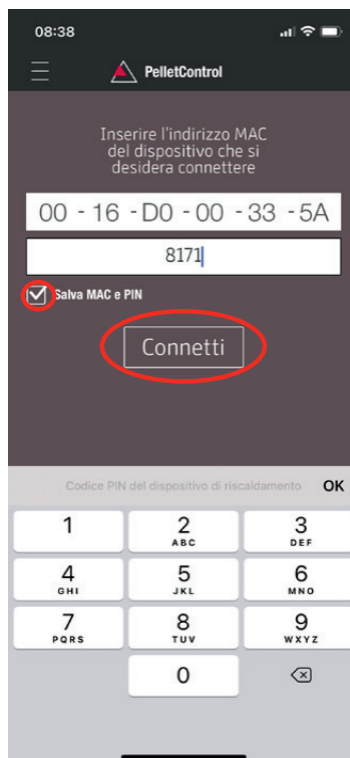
08:38

PelletControl

Inserire l'indirizzo MAC del dispositivo che si desidera connettere

00 - 16 - D0 - 00 - 33 - 5A

8171

Salva MAC e PIN

Connetti

Codice PIN del dispositivo di riscaldamento OK

1
2 ABC
3 DEF
4 GHI
5 JKL
6 MNO
7 PQRS
8 TUV
9 WXYZ
0